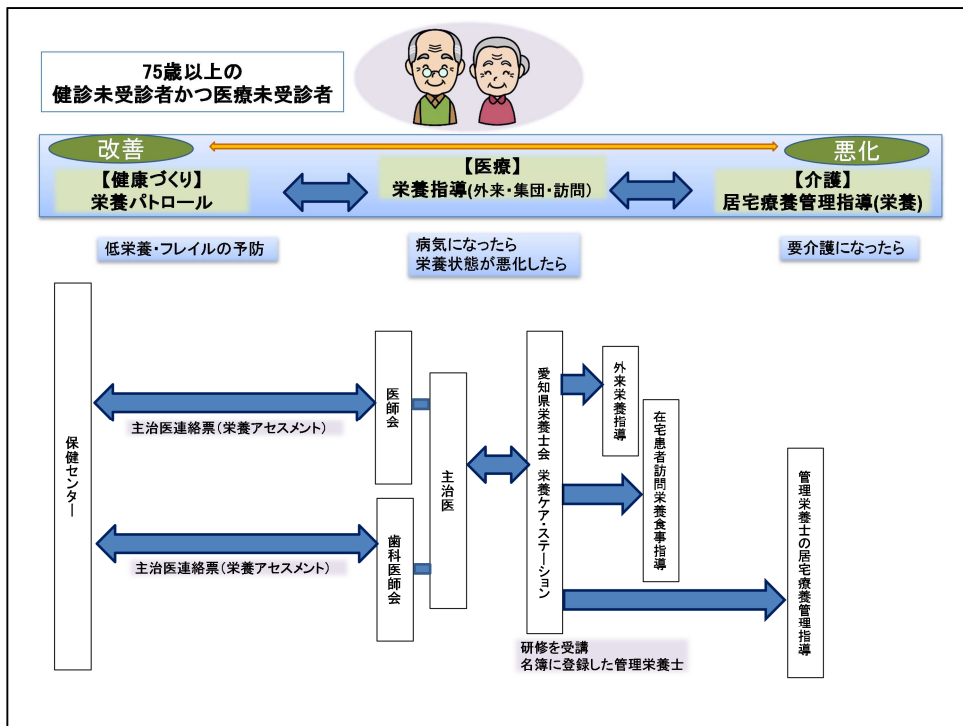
75歳以上の
健診未受診者かつ医療未受診者

改善

悪化

【健康づくり】
栄養パトロール

【医療】
栄養指導(外来・集団・訪問)

【介護】
居宅療養管理指導(栄養)

低栄養・フレイルの予防

病気になったら
栄養状態が悪化したら

要介護になったら

保健センター

主治医連絡票(栄養アセスメント)

主治医連絡票(栄養アセスメント)

医師会

歯科医師会

主治医

愛知県栄養士会 栄養ケア・ステーション

外来栄養指導

在宅患者訪問栄養食事指導

管理栄養士の居宅療養管理指導

研修を受講
名簿に登録した管理栄養士